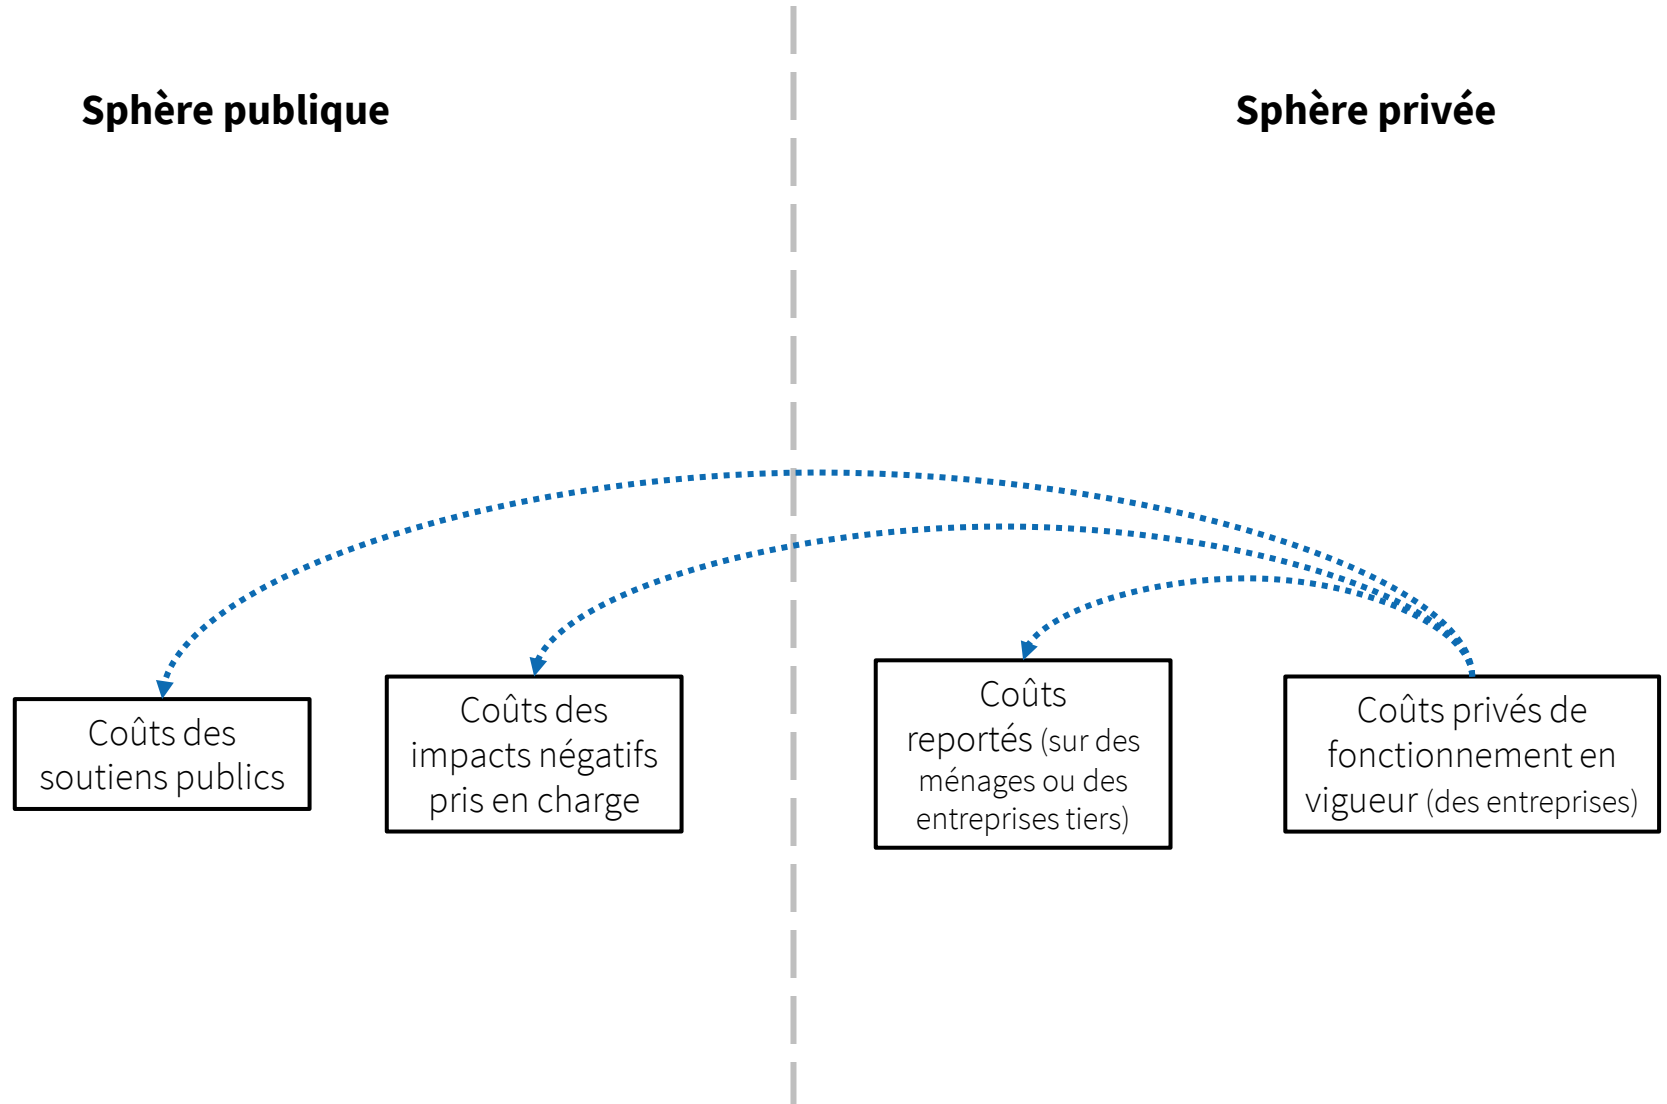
Sphère publique

Sphère privée

Coûts des soutiens publics

Coûts des impacts négatifs pris en charge

Coûts reportés (sur des ménages ou des entreprises tiers)

Coûts privés de fonctionnement en vigueur (des entreprises)